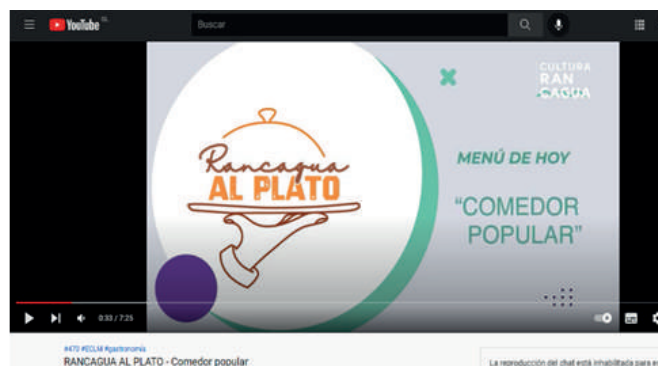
YouTube CL

Buscar

CULTURA RAN CAGUA

Rancagua AL PLATO

MENÚ DE HOY

"COMEDOR POPULAR"

0:33 / 7:25

#470 #ECLM #gastronomía

RANCAGUA AL PLATO - Comedor popular

La reproducción del chat está inhabilitada para e